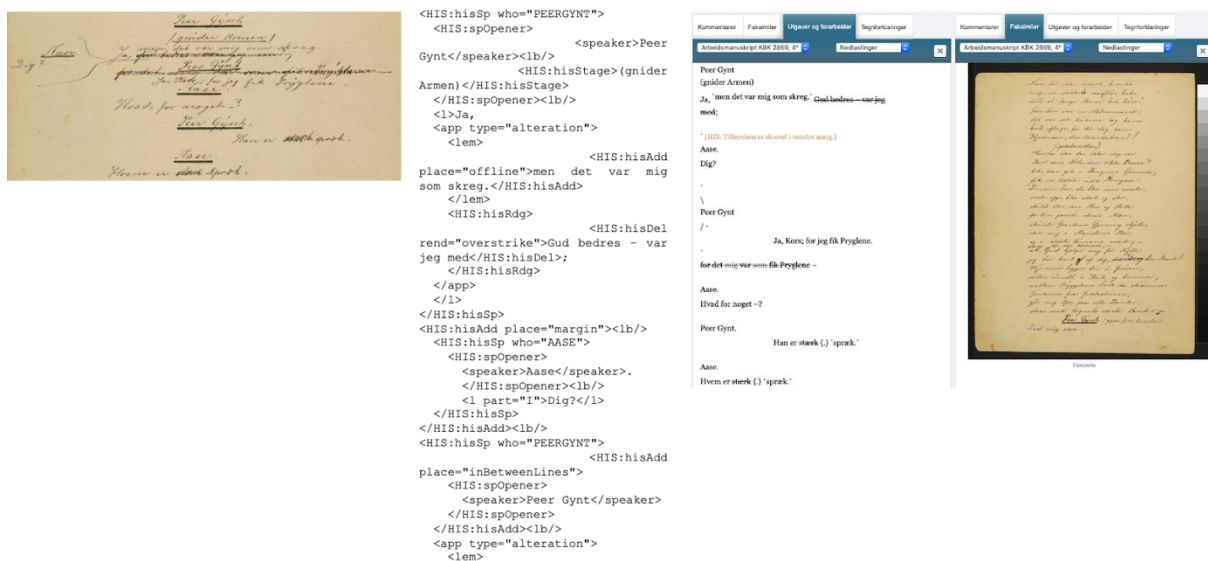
Peer Gynt
(gnider Armen)
Aase
Dig?
Ja, men det var mig som skreg.
Gud bedres – var jeg med
Peer Gynt
Ja, Kors; for jeg fik Pryglene.
Aase.
Hvad for noget –?
Peer Gynt.
Han er stærk sprøk.
Aase.
Hvem er stærk sprøk.

<HIS:hisSp who="PEERGYNT">
<HIS:spOpener>
<speaker>Peer Gynt</speaker><lb/>
<HIS:hisStage>(gnider Armen)</HIS:hisStage>
</HIS:spOpener><lb/>
<l>Ja,
<app type="alteration">
<lem>
<HIS:hisAdd place="offline">men det var mig som skreg.</HIS:hisAdd>
</lem>
<HIS:hisRdg>
<HIS:hisDel rend="overstrike">Gud bedres – var jeg med</HIS:hisDel>;
</HIS:hisRdg>
</app>
</l>
</HIS:hisSp>
<HIS:hisAdd place="margin"><lb/>
<HIS:hisSp who="AASE">
<HIS:spOpener>
<speaker>Aase</speaker>.
</HIS:spOpener><lb/>
<l part="I">Dig?</l>
</HIS:hisSp>
</HIS:hisAdd><lb/>
<HIS:hisSp who="PEERGYNT">
<HIS:hisAdd place="inBetweenLines">
<HIS:spOpener>
<speaker>Peer Gynt</speaker>
</HIS:spOpener>
</HIS:hisAdd><lb/>
<app type="alteration">
<lem>

Kommentarer | Faksimiler | Utgaver og forarbeider | Tegnforklaringer
Arbeidsmanuskript KBK 2869, 4° | Nedlastinger

Peer Gynt
(gnider Armen)
Ja, 'men det var mig som skreg.' Gud bedres – var jeg med;

* [HIS: Tillegslinen er skrevet i venstre marg.]
Aase.
Dig?

Peer Gynt
Ja, Kors; for jeg fik Pryglene.
for det mig var som fik Pryglene –

Aase.
Hvad for noget –?

Peer Gynt.
Han er stærk {.} 'spræk.'

Aase.
Hvem er stærk {.} 'spræk.'

Kommentarer | Faksimiler | Utgaver og forarbeider | Tegnforklaringer
Arbeidsmanuskript KBK 2869, 4° | Nedlastinger

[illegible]

Faksimile